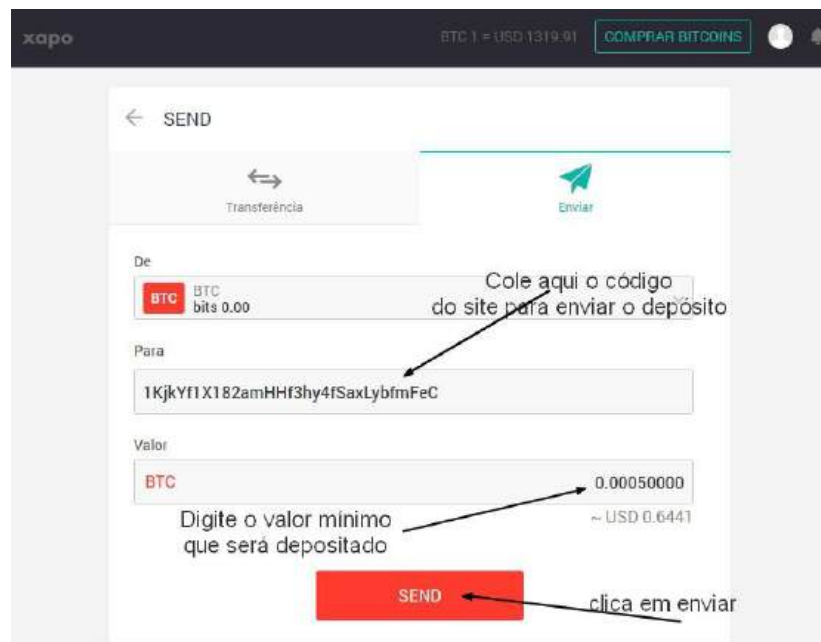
xapo

BTC 1 = USD 1319.91

COMPRAR BITCOINS

← SEND

Transferência

Enviar

De

BTC

BTC
bits 0.00

Cole aqui o código
do site para enviar o depósito

Para

1KjkYf1X182amHHf3hy4fSaxLybfmFeC

Valor

BTC

0.00050000

~ USD 0.6441

Digite o valor mínimo
que será depositado

SEND

clica em enviar